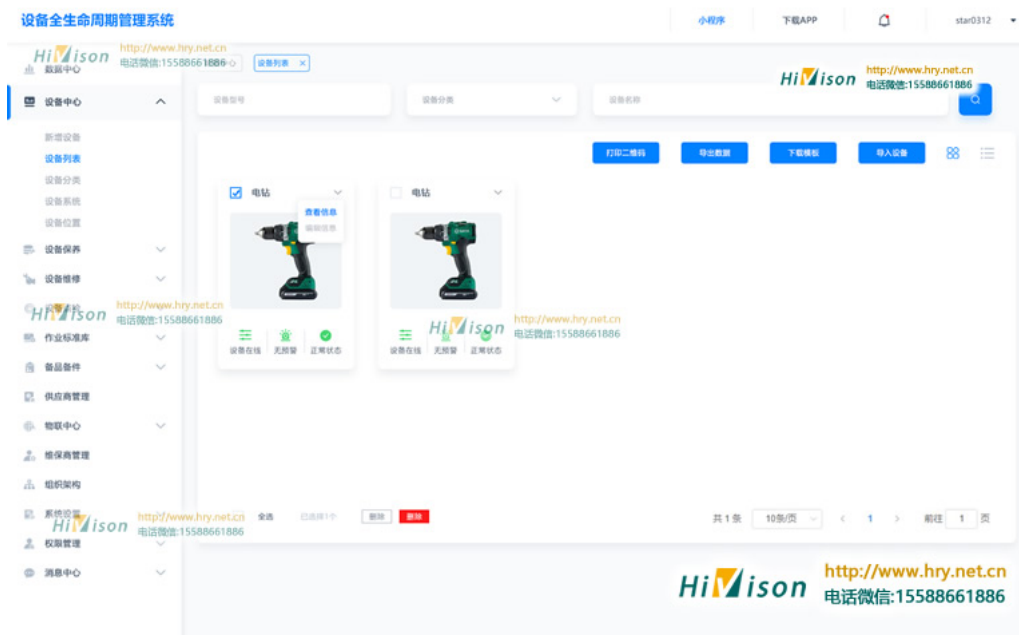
设备全生命周期管理系统

小程序 下载APP star0312

HiVison http://www.hry.net.cn 电话微信:15588661886

数据中心 设备列表 ×

HiVison http://www.hry.net.cn 电话微信:15588661886

设备中心
新增设备
设备列表
设备分类
设备系统
设备位置
设备保养
设备维修
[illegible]
作业标准库
备品备件
供应商管理
物联中心
维保商管理
组织架构
系统设置
权限管理
消息中心

HiVison http://www.hry.net.cn 电话微信:15588661886

设备型号 设备分类 设备名称

打印二维码 导出数据 下载模板 导入设备

电钻
查看信息
编辑信息
设备在线 无预警 正常状态

电钻
设备在线 无预警 正常状态

HiVison http://www.hry.net.cn 电话微信:15588661886

HiVison http://www.hry.net.cn 电话微信:15588661886

全选 已选择1个 取消 删除

共 1 条 10条/页 < 1 > 前往 1 页

HiVison http://www.hry.net.cn 电话微信:15588661886